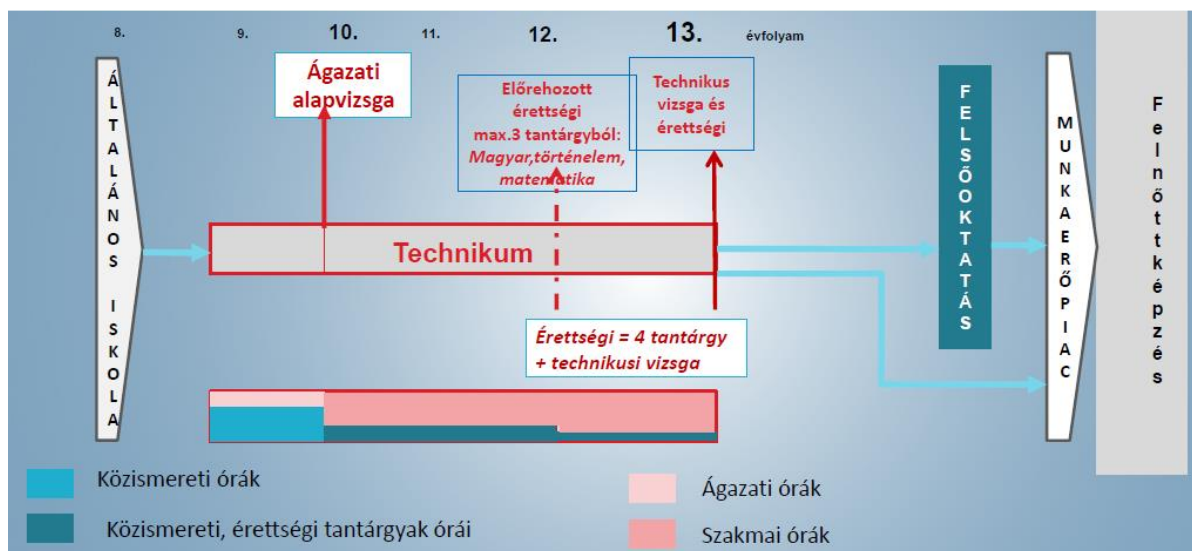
8. 9. 10. 11. 12. 13. évfolyam

ÁLTALÁNOS ISKOLA

Ágazati alapvizsga

Előrehozott érettségi max.3 tantárgyból: Magyar,történelem, matematika

Technikus vizsga és érettségi

FELSŐOKTATÁS

MUNKAERŐPIAC

Felnőttképzés

Technikum

Érettségi = 4 tantárgy + technikusi vizsga

Közismereti órák

Közismereti, érettségi tantárgyak órái

Ágazati órák

Szakmai órák